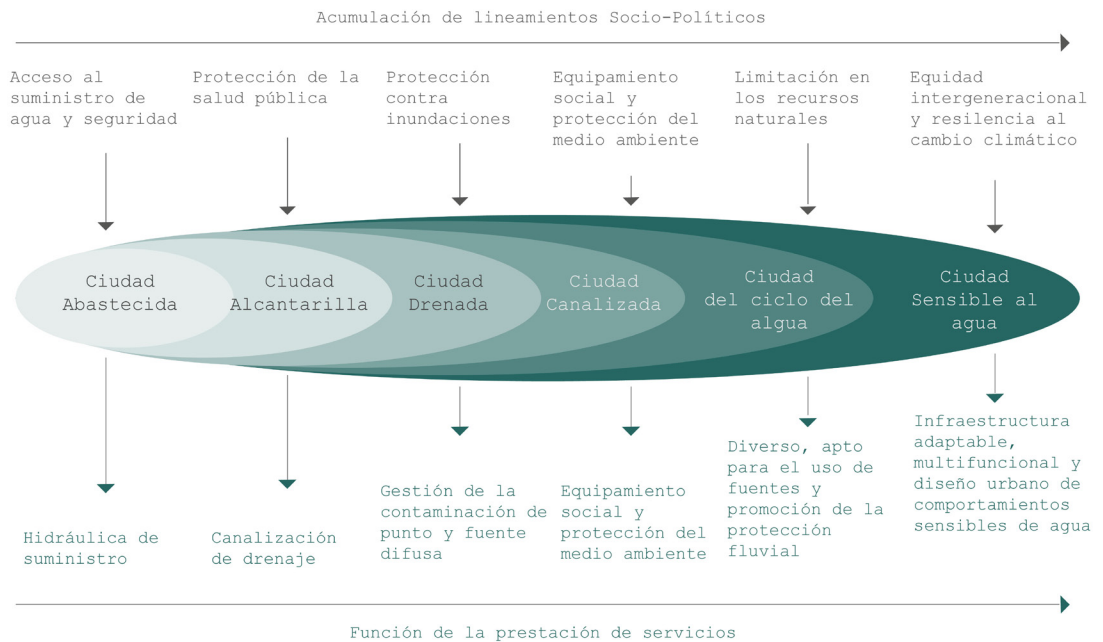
Acumulación de lineamientos Socio-Políticos

Acceso al suministro de agua y seguridad

Protección de la salud pública

Protección contra inundaciones

Equipamiento social y protección del medio ambiente

Limitación en los recursos naturales

Equidad intergeneracional y resilencia al cambio climático

Ciudad Abastecida

Ciudad Alcantarilla

Ciudad Drenada

Ciudad Canalizada

Ciudad del ciclo del agua

Ciudad Sensible al agua

Hidráulica de suministro

Canalización de drenaje

Gestión de la contaminación de punto y fuente difusa

Equipamiento social y protección del medio ambiente

Diverso, apto para el uso de fuentes y promoción de la protección fluvial

Infraestructura adaptable, multifuncional y diseño urbano de comportamientos sensibles de agua

Función de la prestación de servicios